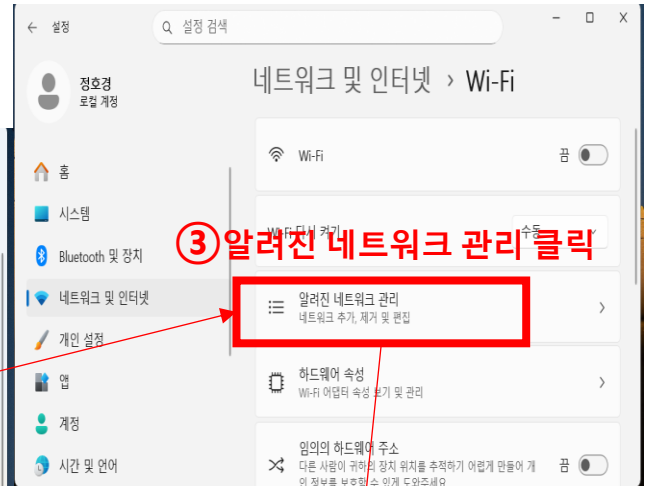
← 설정

설정 검색

정호경
로컬 계정

홈
시스템
Bluetooth 및 장치
네트워크 및 인터넷
개인 설정
앱
계정
시간 및 언어

네트워크 및 인터넷 › Wi-Fi

Wi-Fi
끔

Wi-Fi 다시 켜기
수동

③알려진 네트워크 관리 클릭

알려진 네트워크 관리
네트워크 추가, 제거 및 편집

하드웨어 속성
Wi-Fi 어댑터 속성 보기 및 관리

임의의 하드웨어 주소
다른 사람이 귀하의 장치 위치를 추적하기 어렵게 만들어 개인 정보를 보호하는 데 도움
끔